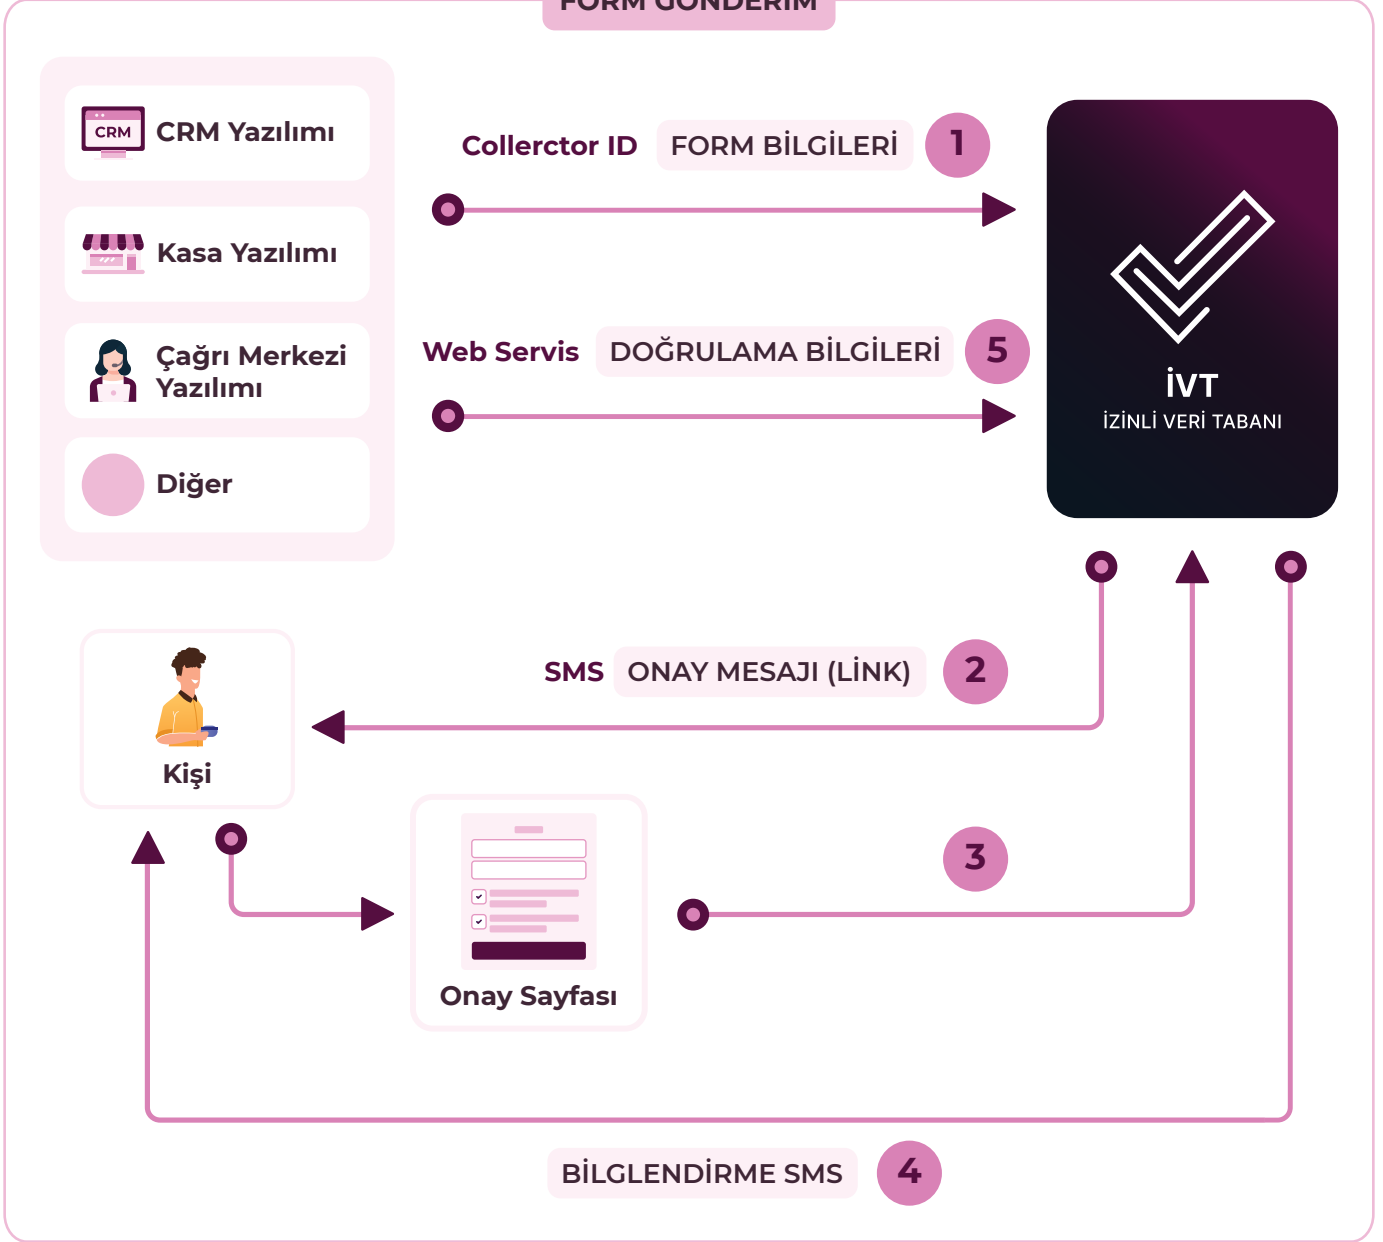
FORM GÖNDERİM

CRM
CRM Yazılımı

Kasa Yazılımı

Çağrı Merkezi Yazılımı

Diğer

Collerctor ID FORM BİLGİLERİ 1

Web Servis DOĞRULAMA BİLGİLERİ 5

İVT
İZİNLİ VERİ TABANI

SMS ONAY MESAJI (LİNK) 2

Kişi

Onay Sayfası

3

BİLGLENDİRME SMS 4